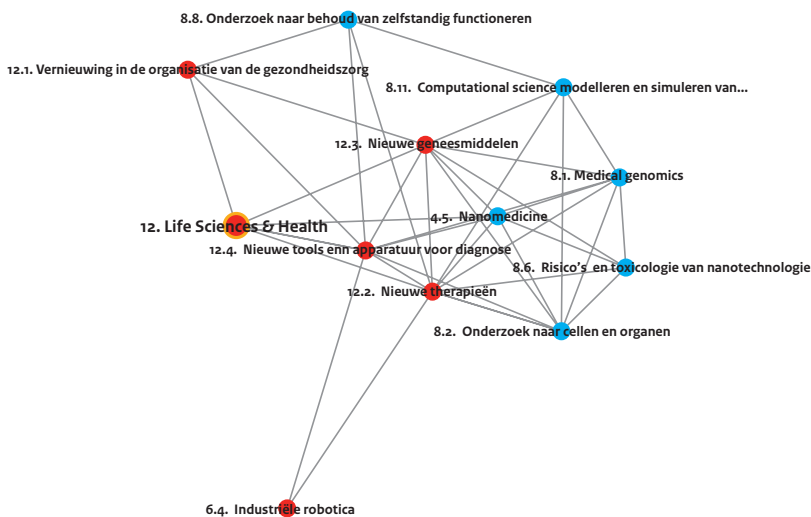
8.8. Onderzoek naar behoud van zelfstandig functioneren

12.1. Vernieuwing in de organisatie van de gezondheidszorg

8.11. Computational science modelleren en simuleren van...

12.3. Nieuwe geneesmiddelen

8.1. Medical genomics

12. Life Sciences & Health

4.5. Nanomedicine

12.4. Nieuwe tools enn apparatuur voor diagnose

8.6. Risico's en toxicologie van nanotechnologie

12.2. Nieuwe therapieën

8.2. Onderzoek naar cellen en organen

6.4. Industriële robotica